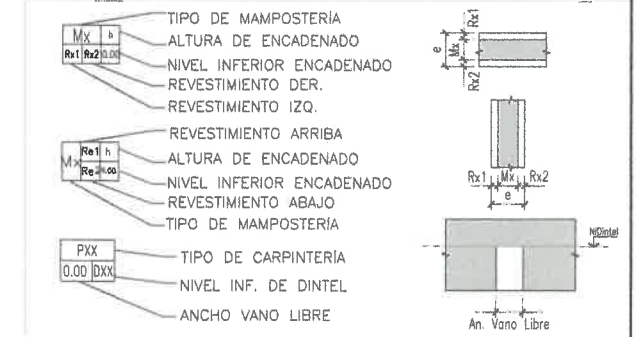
Mx
h
Rx1
Rx2
0.00
TIPO DE MAMPOSTERÍA
ALTURA DE ENCADENADO
NIVEL INFERIOR ENCADENADO
REVESTIMIENTO DER.
REVESTIMIENTO IZQ.

Rx1
e
Mx
Rx2

Mx
Re1
h
Re
0.00
REVESTIMIENTO ARRIBA
ALTURA DE ENCADENADO
NIVEL INFERIOR ENCADENADO
REVESTIMIENTO ABAJO
TIPO DE MAMPOSTERÍA

Rx1
Mx
Rx2
e

PXX
0.00
DXX
TIPO DE CARPINTERÍA
NIVEL INF. DE DINTEL
ANCHO VANO LIBRE

N.Dintel
An. Vano Libre